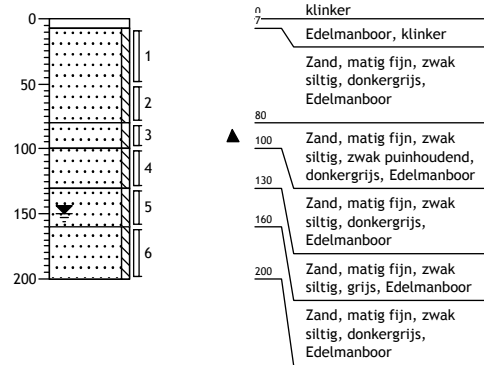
0
50
100
150
200

1
2
3
4
5
6

0
klinker
7
Edelmanboor, klinker

Zand, matig fijn, zwak siltig, donkergrijs, Edelmanboor

80

100
Zand, matig fijn, zwak siltig, zwak puinhoudend, donkergrijs, Edelmanboor

130
Zand, matig fijn, zwak siltig, donkergrijs, Edelmanboor

160
Zand, matig fijn, zwak siltig, grijs, Edelmanboor

200
Zand, matig fijn, zwak siltig, donkergrijs, Edelmanboor